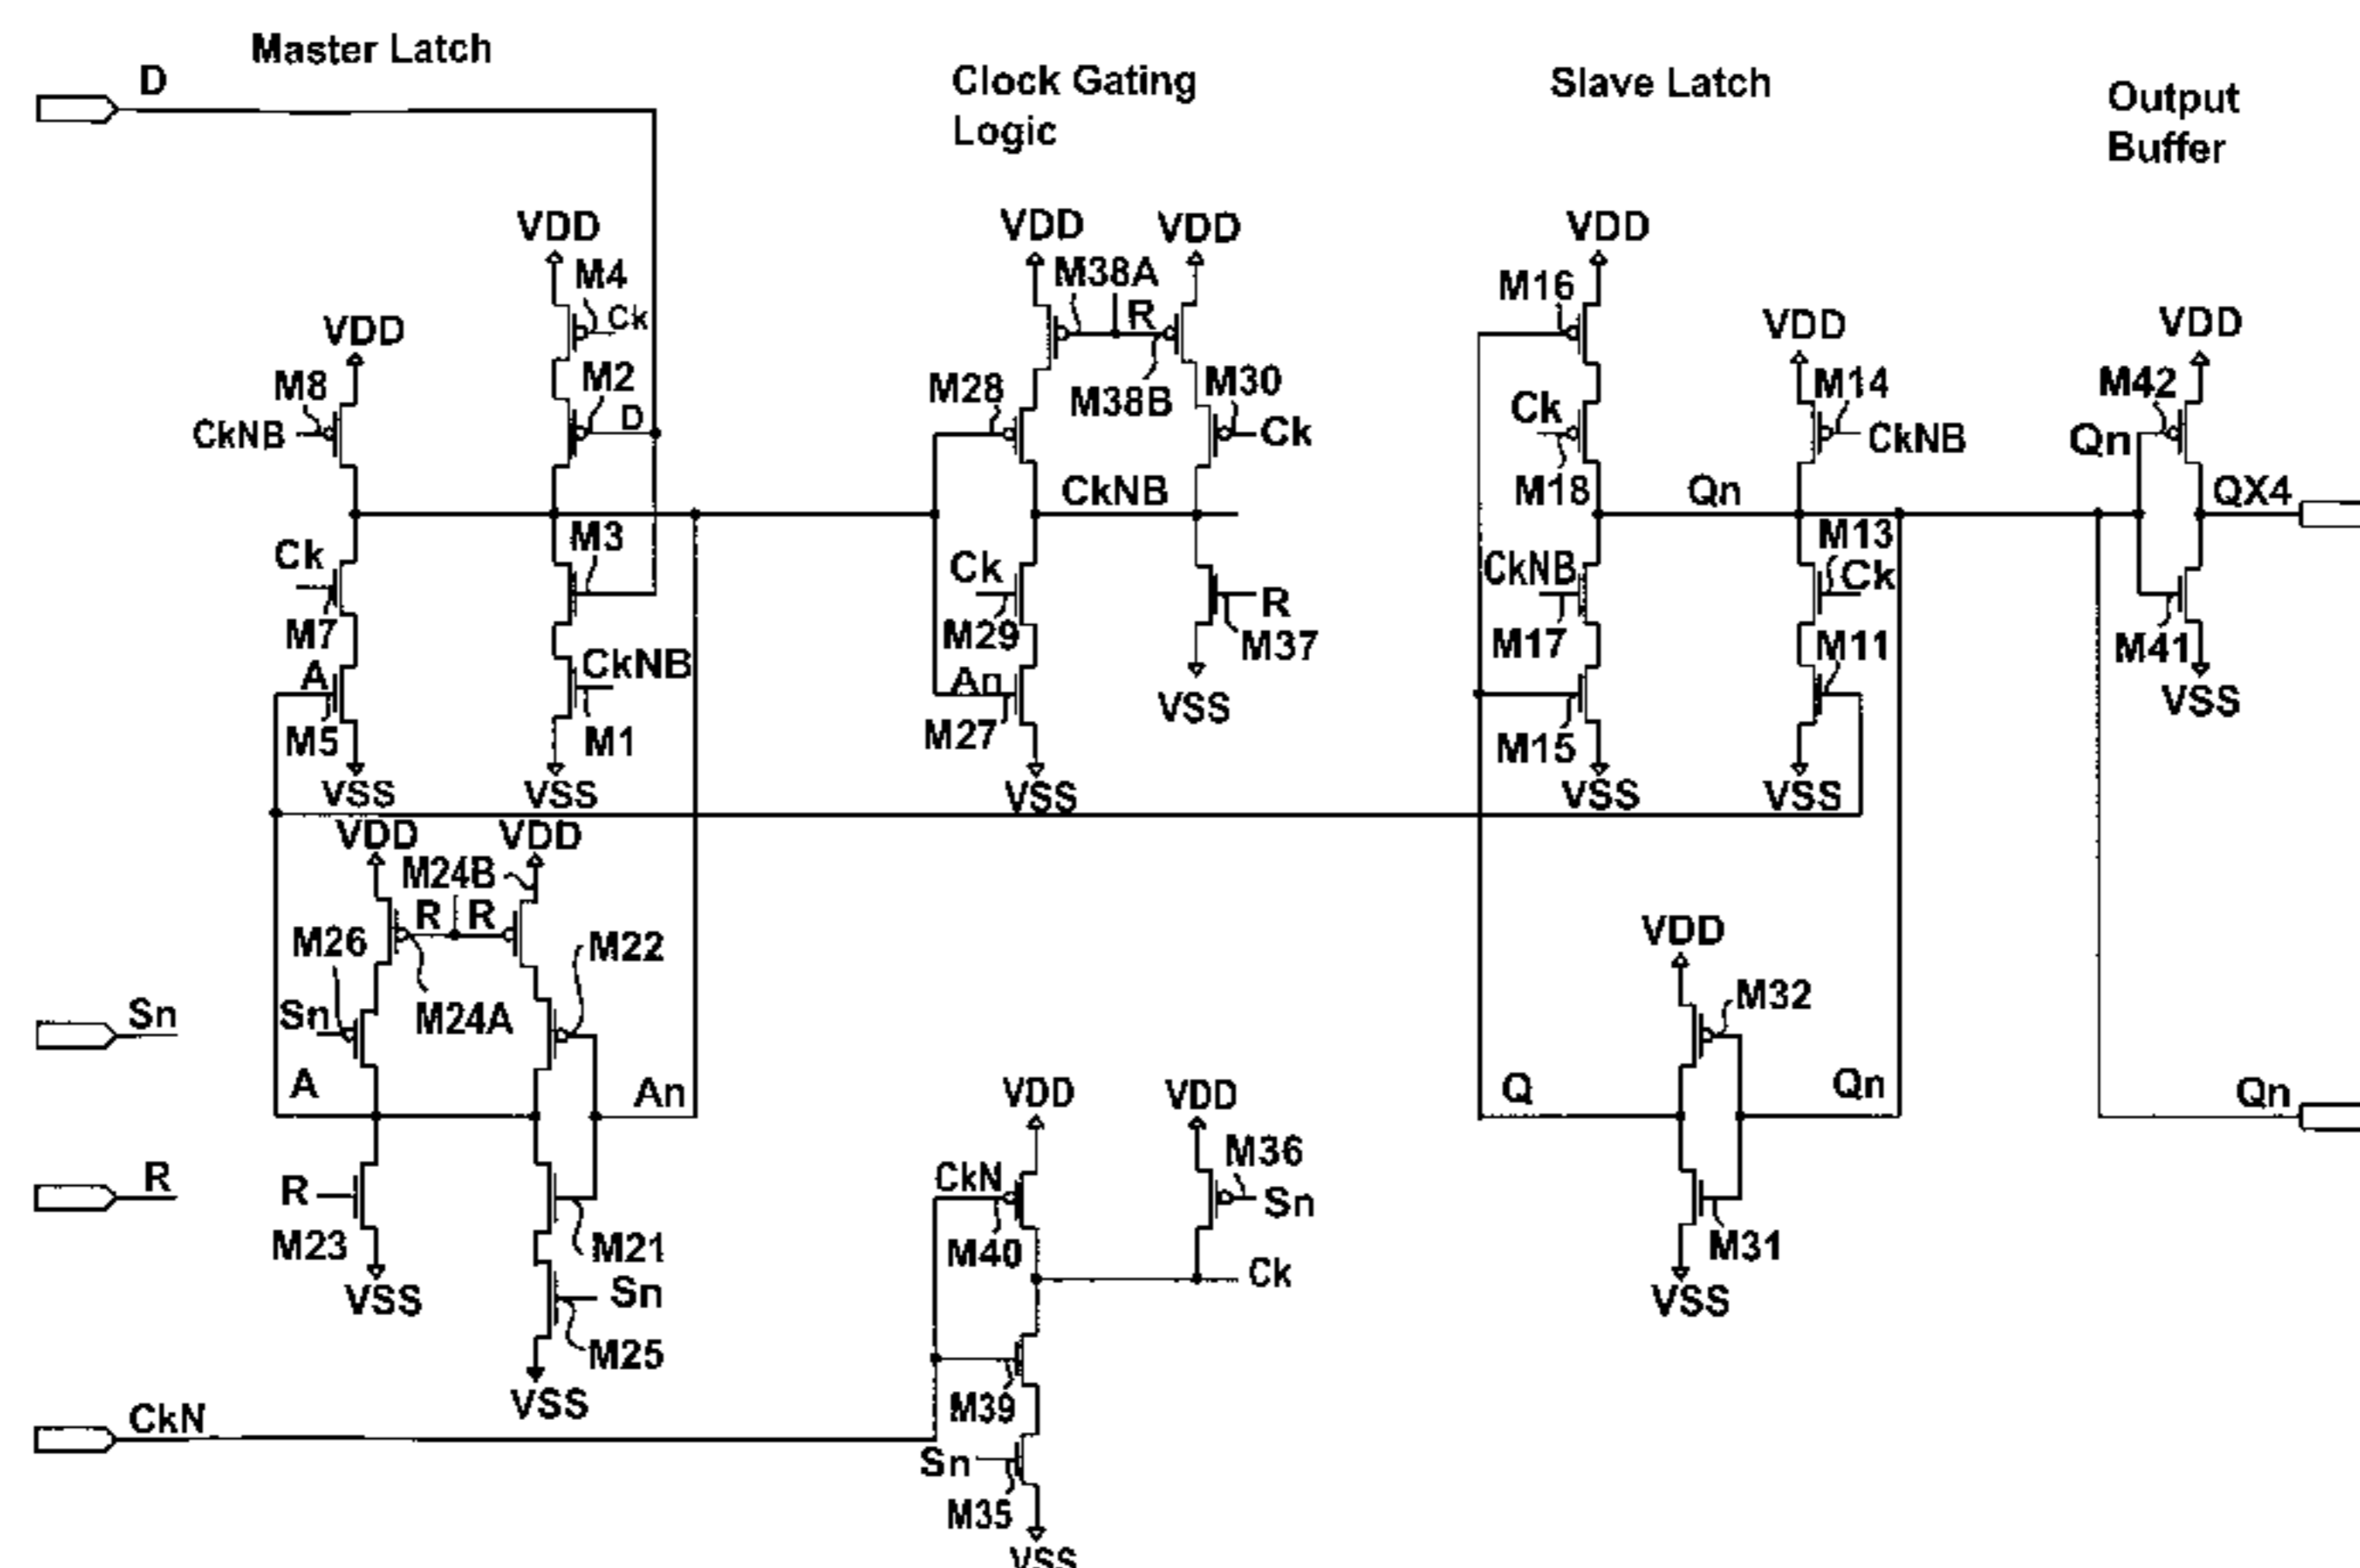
Master Latch

D

Clock Gating Logic

Slave Latch

Output Buffer

VDD
M4
Ck
VDD
M8
M2
D
CkNB
Ck
M3
M7
CkNB
A
M5
M1
VSS
VSS

VDD
VDD
M38A
R
M28
M38B
M30
Ck
CkNB
Ck
R
M29
M37
An
M27
VSS
VSS

VDD
M16
VDD
Ck
M14
CkNB
M18
Qn
M13
CkNB
Ck
M17
M11
M15
VSS
VSS

VDD
M42
Qn
QX4
M41
VSS

VDD
VDD
M24B
R
R
M26
M22
Sn
M24A
A
An
R
M23
M21
VSS
Sn
M25
VSS

Sn
R
CkN

VDD
VDD
M36
CkN
Sn
M40
Ck
M39
Sn
M35
VSS

VDD
M32
Q
Qn
M31
VSS

Qn